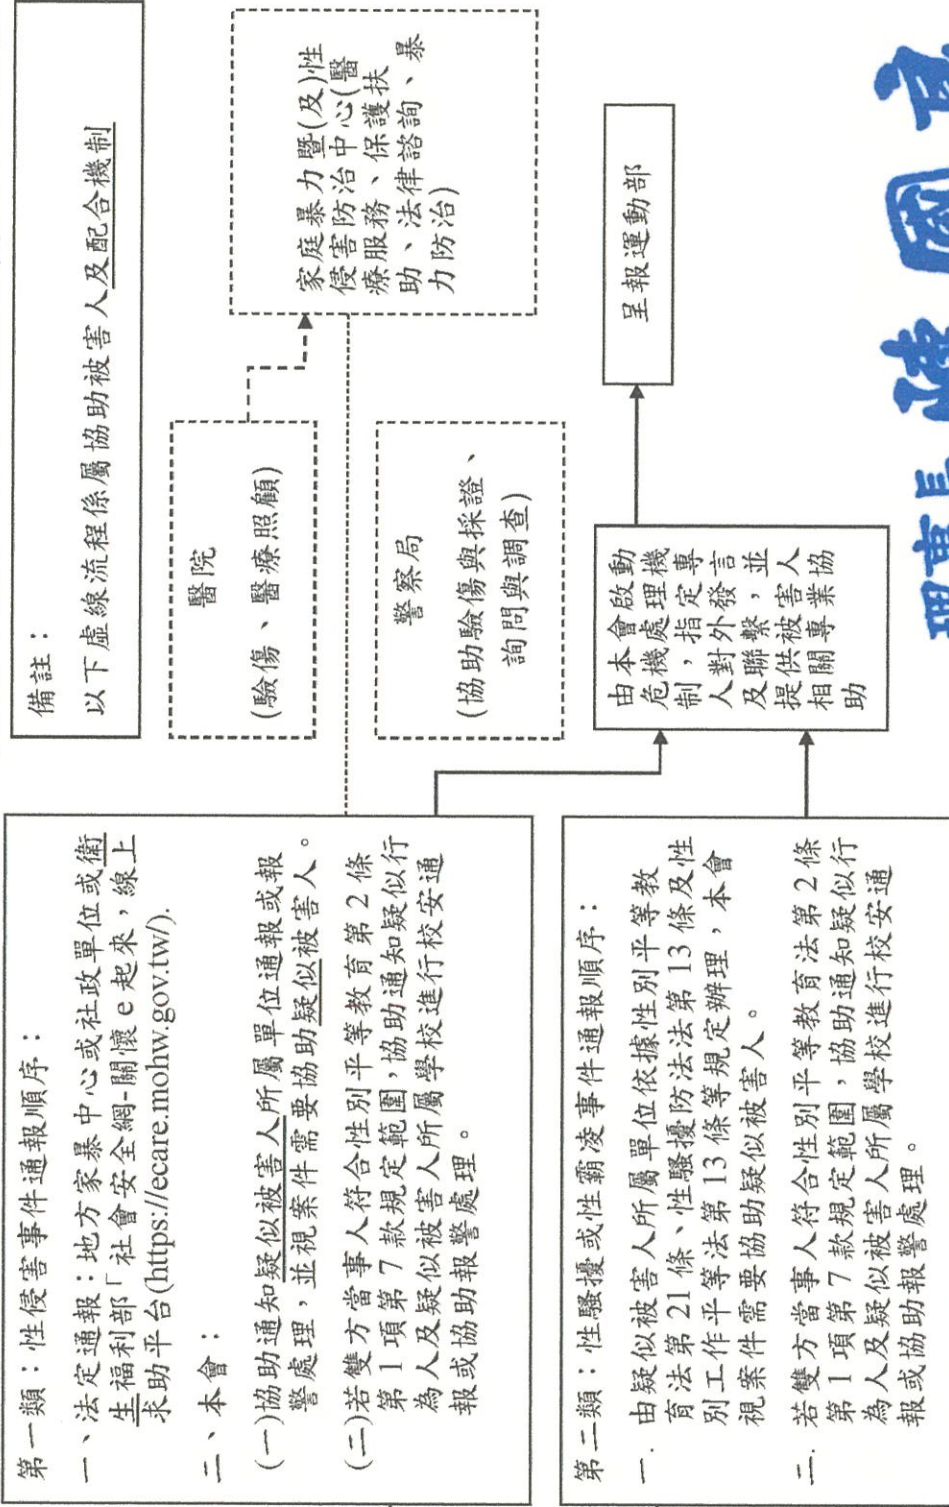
備註：

以下虛線流程係屬協助被害人及配合機制

家庭暴力暨(及)性侵害防治中心(醫療服務、保護扶助、法律諮詢、暴力防治)

醫院

(驗傷、醫療照顧)

警察局

(協助驗傷與採證、詢問與調查)

呈報運動部

由本會啟動危機處理機制，指定專人對外發言，並及聯繫提供被害人相關專業協助

第一類：性侵害事件通報順序：

一、法定通報：地方家暴中心或社政單位或衛生福利部「社會安全網-關懷 e 起來，線上求助平台(https://ecare.mohw.gov.tw/).

二、本會：

(一)協助通知疑似被害人所屬單位通報或報警處理，並視案件需要協助疑似被害人。

(二)若雙方當事人符合性別平等教育法第 2 條第 1 項第 7 款規定範圍，協助通知疑似行為人及疑似被害人所屬學校進行校安通報或協助報警處理。

第二類：性騷擾或性霸凌事件通報順序：

一、由疑似被害人所屬單位依據性別平等教育法第 21 條、性騷擾防治法第 13 條及性別工作平等法第 13 條等規定辦理，本會視案件需要協助疑似被害人。

二、若雙方當事人符合性別平等教育法第 2 條第 1 項第 7 款規定範圍，協助通知疑似行為人及疑似被害人所屬學校進行校安通報或協助報警處理。